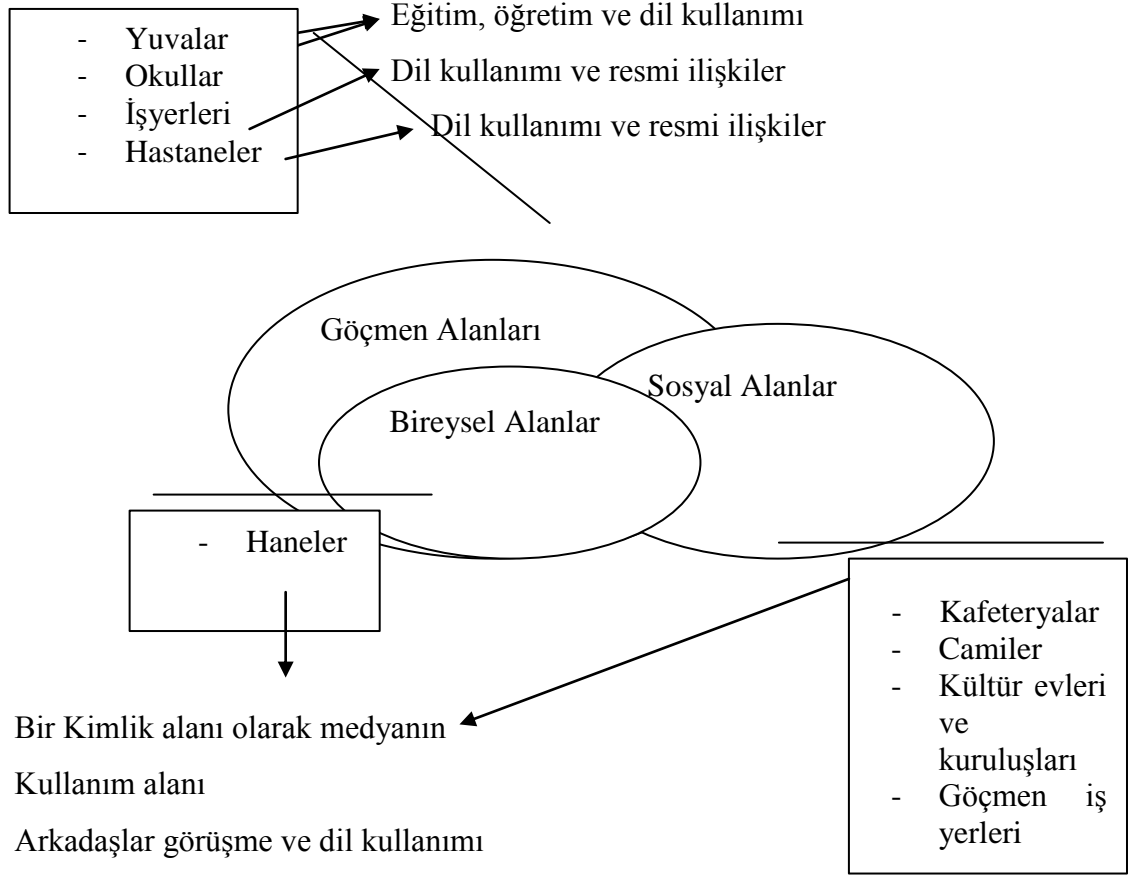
- Yuvalar
- Okullar
- İşyerleri
- Hastaneler

Eğitim, öğretim ve dil kullanımı

Dil kullanımı ve resmi ilişkiler

Dil kullanımı ve resmi ilişkiler

Göçmen Alanları

Sosyal Alanlar

Bireysel Alanlar

- Haneler

- Kafeteryalar
- Camiler
- Kültür evleri ve kuruluşları
- Göçmen iş yerleri

Bir Kimlik alanı olarak medyanın

Kullanım alanı

Arkadaşlar görüşme ve dil kullanımı